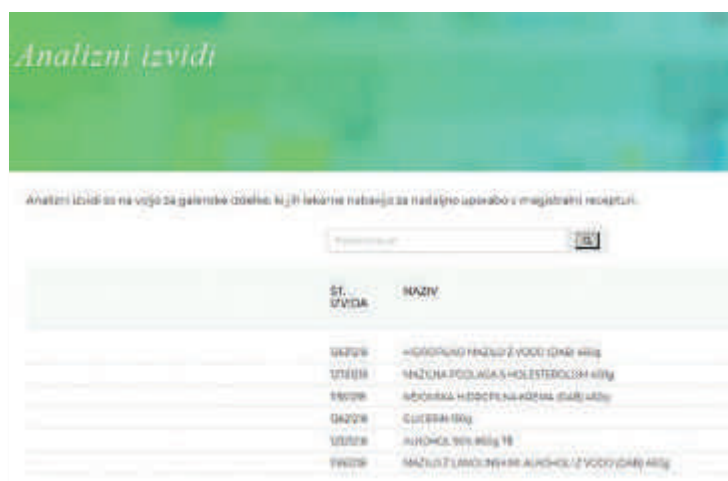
Analizni izvidi

Analizni izvidi so na voljo za galenske oddelke, ki jih lekarne nabavijo za nadaljnjo uporabo v magistralni recepturi.

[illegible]

| ŠT. IZVIDA | NAZIV |
|---|---|
| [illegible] | HIDROFILNO MAZILO Z VODO (DAB) 450g |
| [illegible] | MAZILNA PODLAGA S HOLESTEROLOM 400g |
| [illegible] | NEIONSKA HIDROFILNA KREMA (DAB) 450g |
| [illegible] | GLICERIN 150g |
| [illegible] | ALKOHOL 96% 460g TB |
| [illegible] | MAZILO Z LANOLINSKIMI ALKOHOLI Z VODO (DAB) 450g |